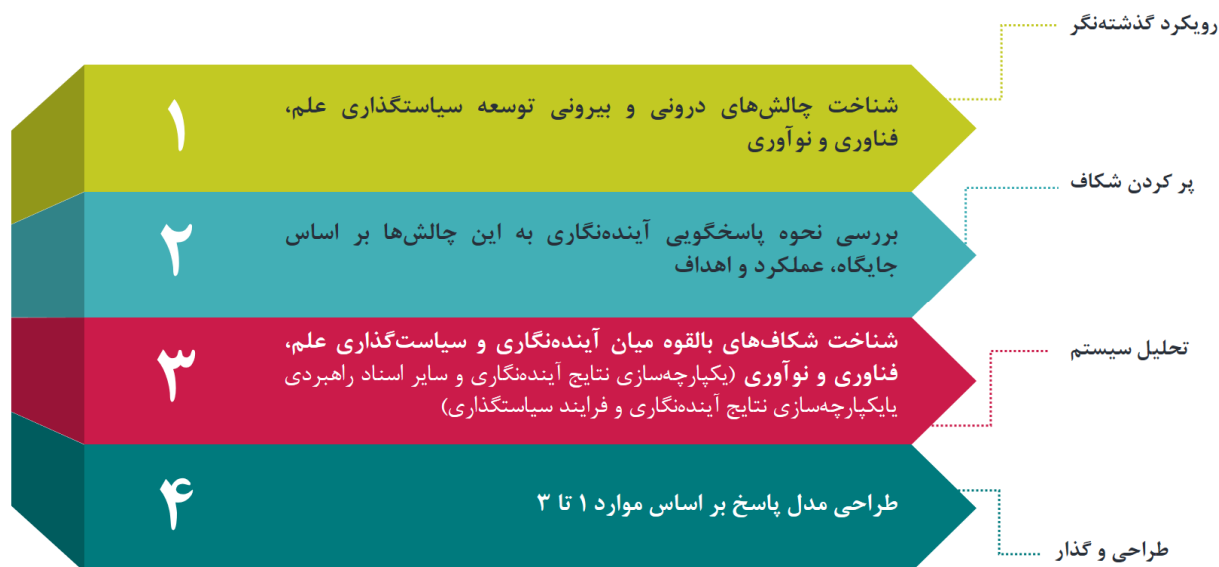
رویکرد گذشته‌نگر

۱
شناخت چالش‌های درونی و بیرونی توسعه سیاستگذاری علم، فناوری و نوآوری

پر کردن شکاف

۲
بررسی نحوه پاسخگویی آینده‌نگاری به این چالش‌ها بر اساس جایگاه، عملکرد و اهداف

تحلیل سیستم

۳
شناخت شکاف‌های بالقوه میان آینده‌نگاری و سیاست‌گذاری علم، فناوری و نوآوری (یکپارچه‌سازی نتایج آینده‌نگاری و سایر اسناد راهبردی یایکپارچه‌سازی نتایج آینده‌نگاری و فرایند سیاستگذاری)

۴
طراحی مدل پاسخ بر اساس موارد ۱ تا ۳

طراحی و گذار